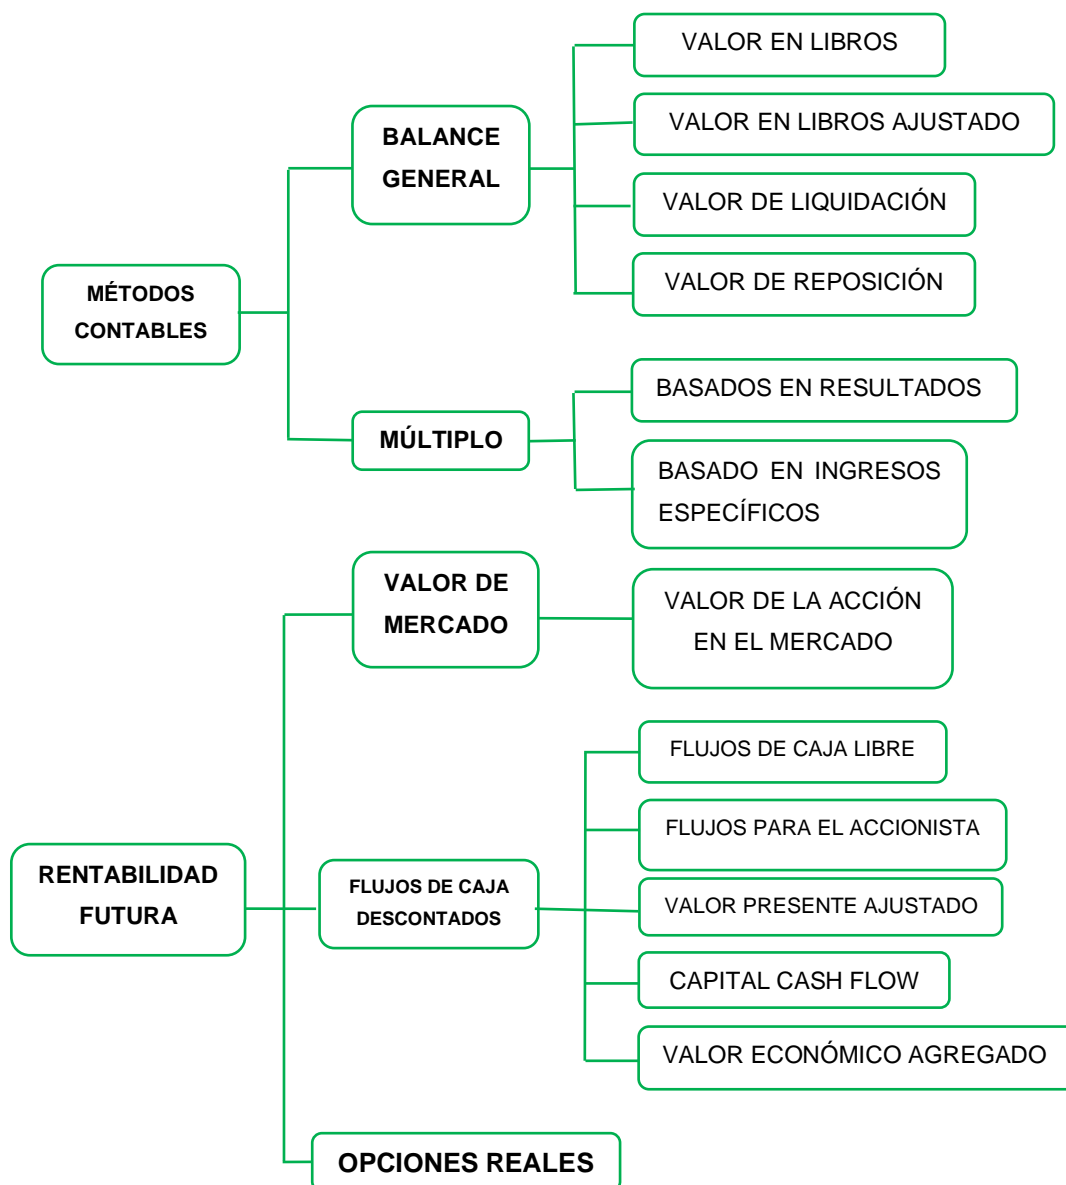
MÉTODOS CONTABLES

BALANCE GENERAL

VALOR EN LIBROS

VALOR EN LIBROS AJUSTADO

VALOR DE LIQUIDACIÓN

VALOR DE REPOSICIÓN

MÚLTIPLO

BASADOS EN RESULTADOS

BASADO EN INGRESOS ESPECÍFICOS

RENTABILIDAD FUTURA

VALOR DE MERCADO

VALOR DE LA ACCIÓN EN EL MERCADO

FLUJOS DE CAJA DESCONTADOS

FLUJOS DE CAJA LIBRE

FLUJOS PARA EL ACCIONISTA

VALOR PRESENTE AJUSTADO

CAPITAL CASH FLOW

VALOR ECONÓMICO AGREGADO

OPCIONES REALES